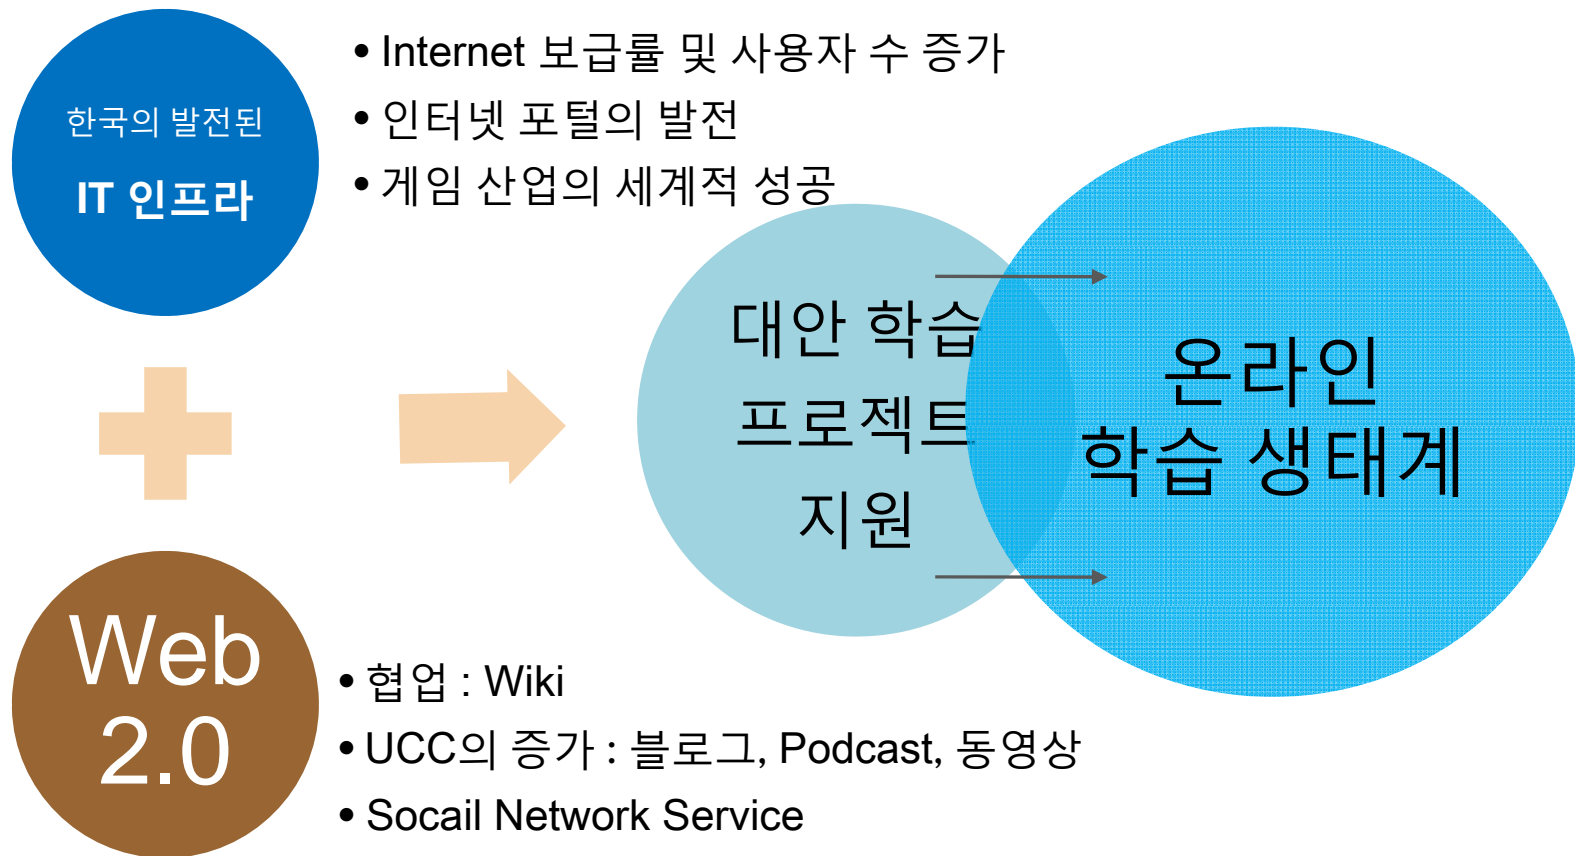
한국의 발전된

IT 인프라

• Internet 보급률 및 사용자 수 증가
• 인터넷 포털의 발전
• 게임 산업의 세계적 성공

대안 학습 프로젝트 지원

온라인 학습 생태계

Web 2.0

• 협업 : Wiki
• UCC의 증가 : 블로그, Podcast, 동영상
• Socail Network Service